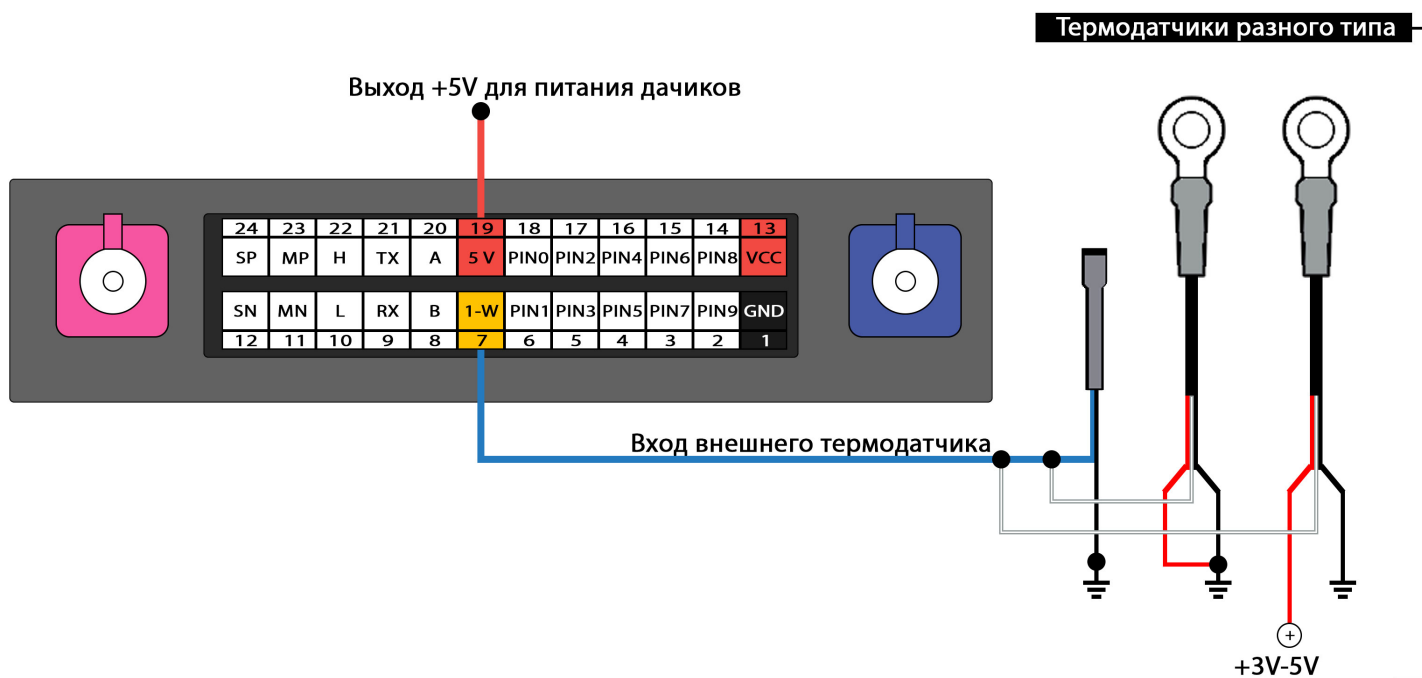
Термодатчики разного типа

Выход +5V для питания дачиков

| 24 | 23 | 22 | 21 | 20 | 19 | 18 | 17 | 16 | 15 | 14 | 13 |
|---|---|---|---|---|---|---|---|---|---|---|---|
| SP | MP | H | TX | A | 5 V | PIN0 | PIN2 | PIN4 | PIN6 | PIN8 | VCC |
| SN | MN | L | RX | B | 1-W | PIN1 | PIN3 | PIN5 | PIN7 | PIN9 | GND |
| 12 | 11 | 10 | 9 | 8 | 7 | 6 | 5 | 4 | 3 | 2 | 1 |

Вход внешнего термодатчика

+

+3V-5V